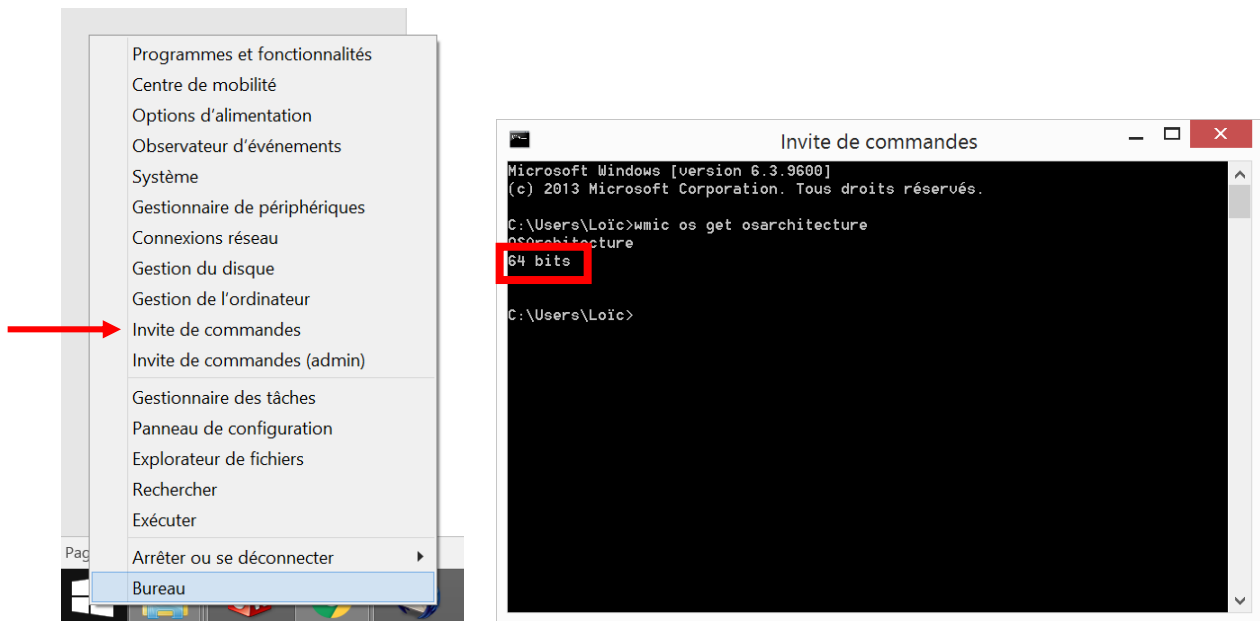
Programmes et fonctionnalités
Centre de mobilité
Options d'alimentation
Observateur d'événements
Système
Gestionnaire de périphériques
Connexions réseau
Gestion du disque
Gestion de l'ordinateur
Invite de commandes
Invite de commandes (admin)
Gestionnaire des tâches
Panneau de configuration
Explorateur de fichiers
Rechercher
Exécuter
Arrêter ou se déconnecter
Bureau

Pag

Invite de commandes

Microsoft Windows [version 6.3.9600]
(c) 2013 Microsoft Corporation. Tous droits réservés.

C:\Users\Loïc>wmic os get osarchitecture
OSArchitecture
64 bits

C:\Users\Loïc>